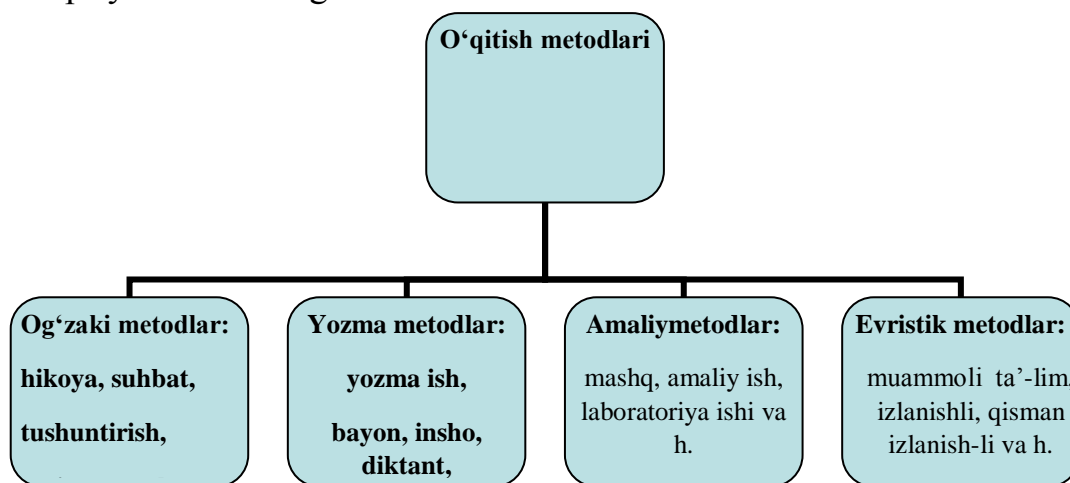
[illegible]

O'qitish metodlari

Og'zaki metodlar:

hikoya, suhbat,

tushuntirish,

Yozma metodlar:

yozma ish,

bayon, insho, diktant,

Amaliymetodlar:

mashq, amaliy ish, laboratoriya ishi va h.

Evristik metodlar:

muammoli ta'-lim, izlanishli, qisman izlanish-li va h.